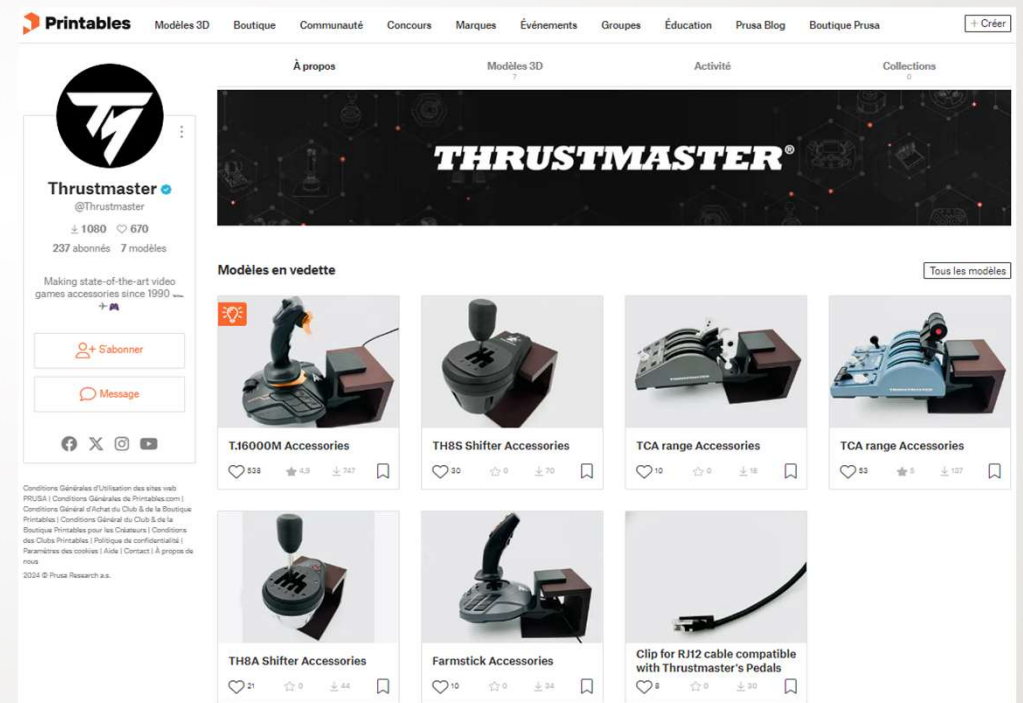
Printables Modèles 3D Boutique Communauté Concours Marques Événements Groupes Éducation Prusa Blog Boutique Prusa + Créer

À propos Modèles 3D 7 Activité Collections 0

THRUSTMASTER®

Thrustmaster
@Thrustmaster
1080 670
237 abonnés 7 modèles

Making state-of-the-art video games accessories since 1990

S'abonner

Message

Conditions Générales d'Utilisation des sites web PRUSA | Conditions Générales de Printables.com | Conditions Général d'Achat du Club & de la Boutique Printables | Conditions Général du Club & de la Boutique Printables pour les Créateurs | Conditions des Clubs Printables | Politique de confidentialité | Paramètres des cookies | Aide | Contact | À propos de nous

2024 © Prusa Research a.s.

Modèles en vedette

Tous les modèles

T.16000M Accessories
538 4.9 747

TH8S Shifter Accessories
30 0 70

TCA range Accessories
10 0 18

TCA range Accessories
53 5 137

TH8A Shifter Accessories
21 0 44

Farmstick Accessories
10 0 34

Clip for RJ12 cable compatible with Thrustmaster's Pedals
8 0 30